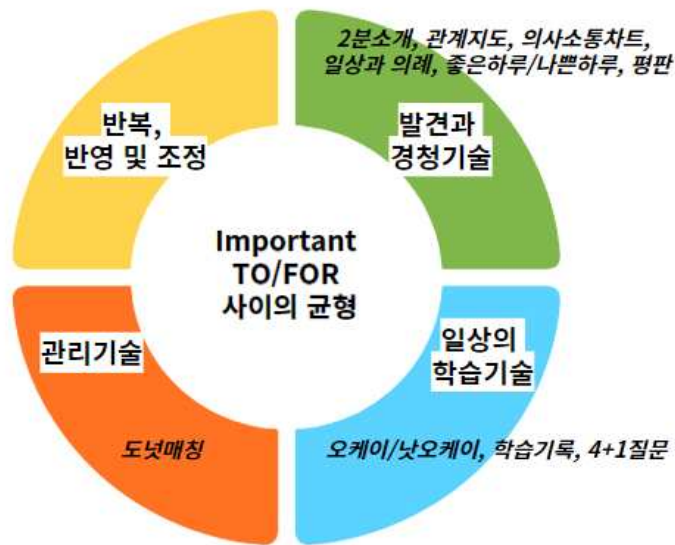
2분소개, 관계지도, 의사소통차트, 일상과 의례, 좋은하루/나쁜하루, 평판

반복, 반영 및 조정

발견과 경청기술

Important TO/FOR 사이의 균형

관리기술

일상의 학습기술

도넛매칭

오케이/낫오케이, 학습기록, 4+1질문